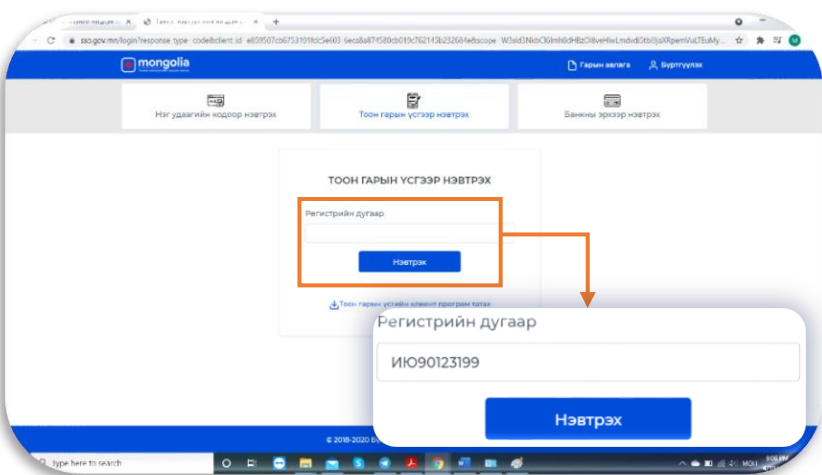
sso.gov.mn/login?response_type=code&client_id=e859507cb6753101fdc5e603-6eca8a874580cb019c762143b232684e&scope=W3sid3NkbCI6Imh0dHBzOi8veHlwLmdvdi5tbi9jaXRpemVuLTEuMy...

mongolia

Гарын авлага

Бүртгүүлэх

Нэг удаагийн кодоор нэвтрэх

Тоон гарын үсгээр нэвтрэх

Банкны эрхээр нэвтрэх

ТООН ГАРЫН ҮСГЭЭР НЭВТРЭХ

Регистрийн дугаар

Нэвтрэх

Тоон гарын үсгийн клиент програм татах

Регистрийн дугаар

ИЮ90123199

Нэвтрэх

© 2018-2020 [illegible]

Type here to search